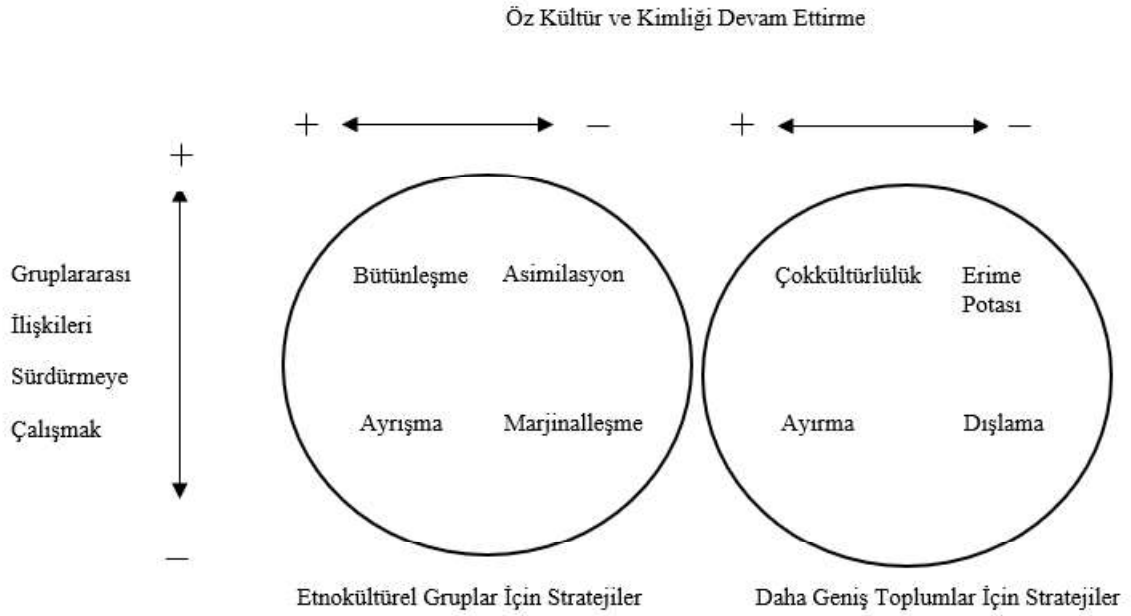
Öz Kültür ve Kimliği Devam Ettirme

+ – + –

+

Gruplararası İlişkileri Sürdürmeye Çalışmak

–

Bütünleşme Asimilasyon

Ayrışma Marjinalleşme

Çokkültürlülük Erime Potası

Ayırma Dışlama

Etnokültürel Gruplar İçin Stratejiler

Daha Geniş Toplumlar İçin Stratejiler